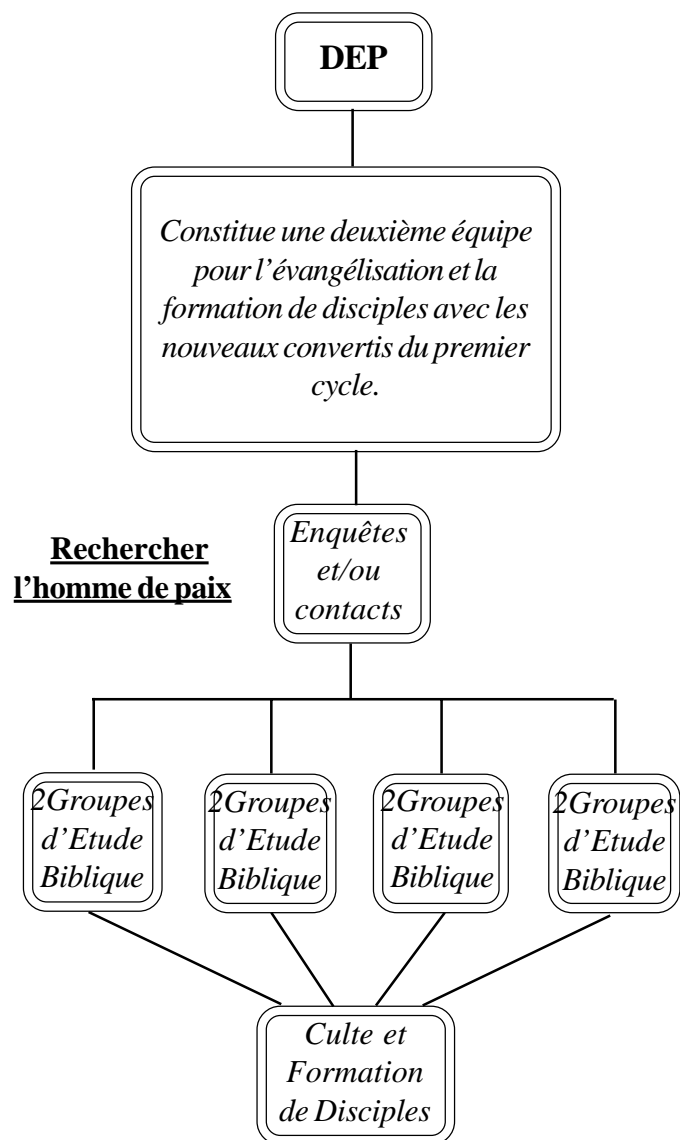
DEP

Constitue une deuxième équipe pour l'évangélisation et la formation de disciples avec les nouveaux convertis du premier cycle.

Rechercher l'homme de paix

Enquêtes et/ou contacts

2Groupes d'Etude Biblique

2Groupes d'Etude Biblique

2Groupes d'Etude Biblique

2Groupes d'Etude Biblique

Culte et Formation de Disciples